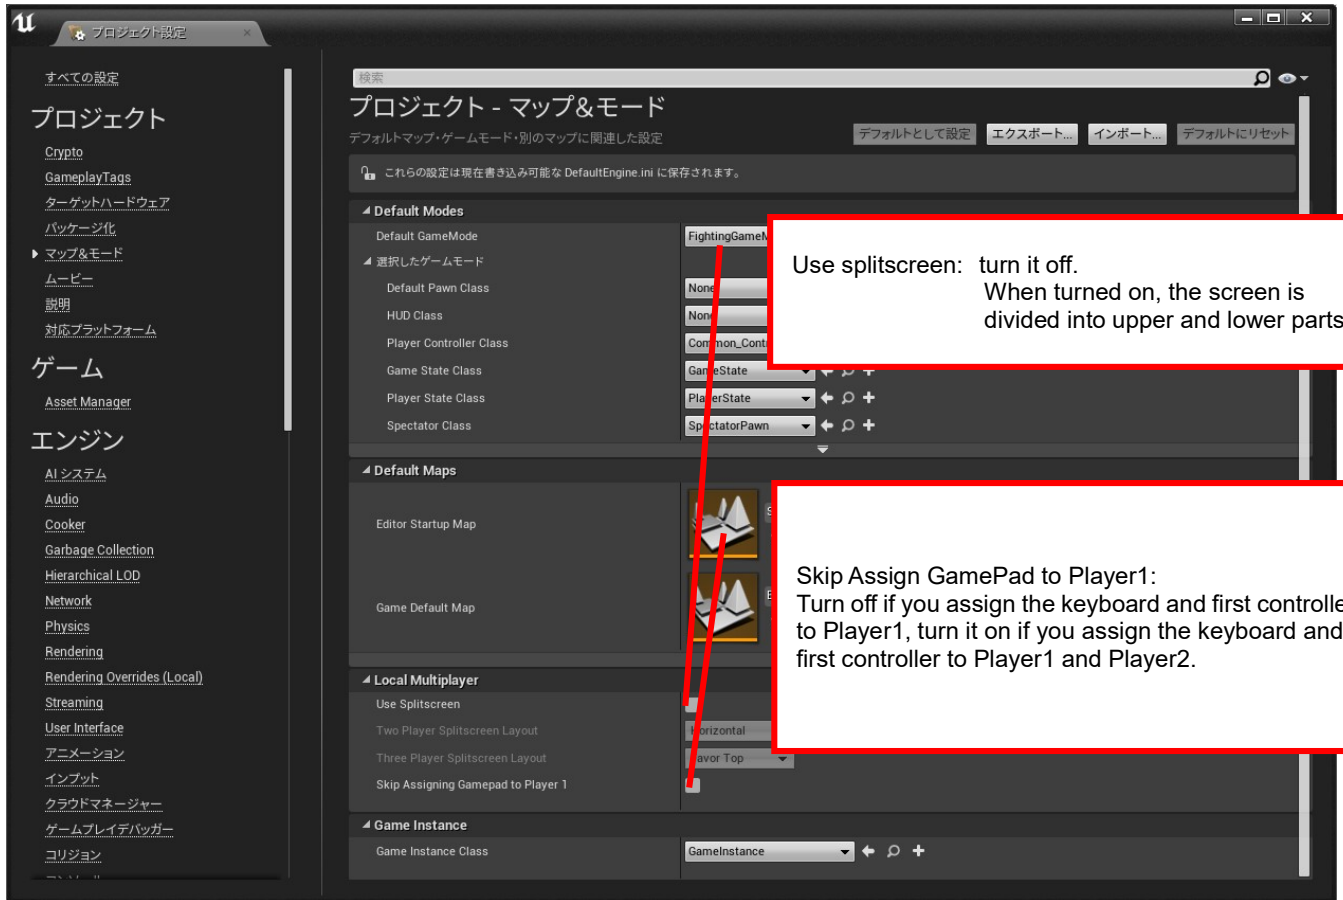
プロジェクト設定

すべての設定
プロジェクト
Crypto
GameplayTags
ターゲットハードウェア
パッケージ化
マップ&モード
ムービー
説明
対応プラットフォーム
ゲーム
Asset Manager
エンジン
AI システム
Audio
Cooker
Garbage Collection
Hierarchical LOD
Network
Physics
Rendering
Rendering Overrides (Local)
Streaming
User Interface
アニメーション
インプット
クラウドマネージャー
ゲームプレイデバッガー
コリジョン

検索
プロジェクト - マップ&モード
デフォルトマップ・ゲームモード・別のマップに関連した設定
デフォルトとして設定 エクスポート... インポート... デフォルトにリセット
これらの設定は現在書き込み可能な DefaultEngine.ini に保存されます。

Default Modes
Default GameMode FightingGameM
選択したゲームモード
Default Pawn Class None
HUD Class None
Player Controller Class Common_Contr
Game State Class GameState
Player State Class PlayerState
Spectator Class SpectatorPawn

Default Maps
Editor Startup Map
Game Default Map

Local Multiplayer
Use Splitscreen
Two Player Splitscreen Layout Horizontal
Three Player Splitscreen Layout Favor Top
Skip Assigning Gamepad to Player 1

Game Instance
Game Instance Class GameInstance

Use splitscreen: turn it off.
When turned on, the screen is divided into upper and lower parts

Skip Assign GamePad to Player1:
Turn off if you assign the keyboard and first controlle to Player1, turn it on if you assign the keyboard and first controller to Player1 and Player2.